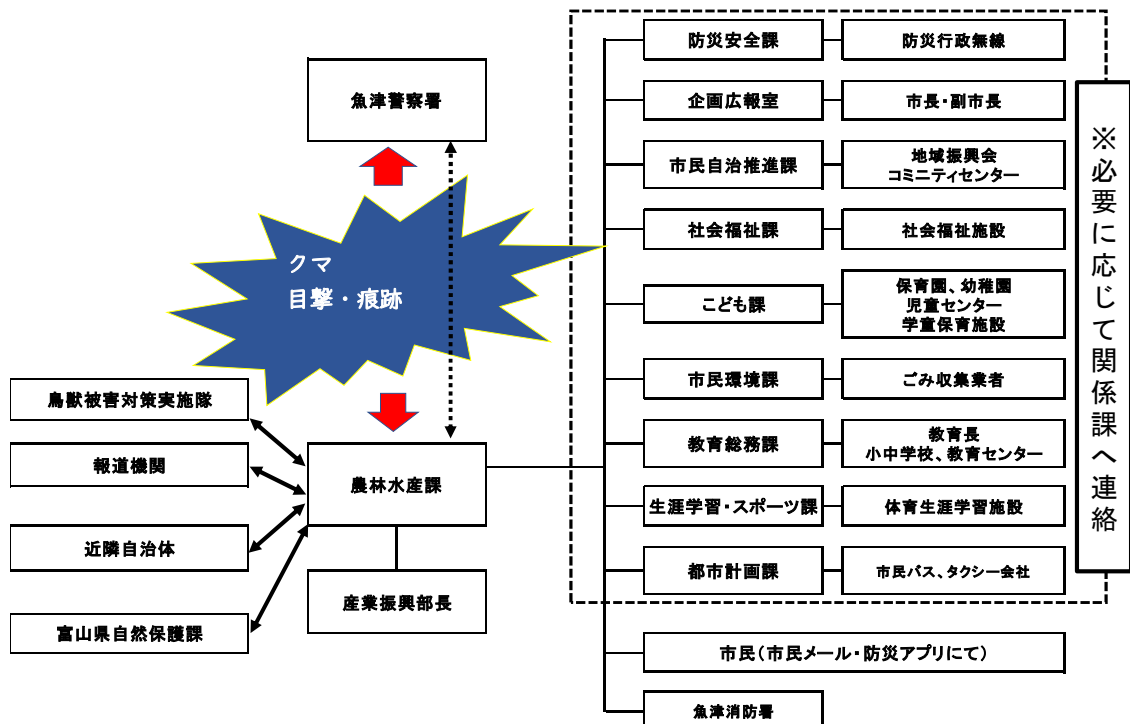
魚津警察署

クマ
目撃・痕跡

鳥獣被害対策実施隊

報道機関

近隣自治体

富山県自然保護課

農林水産課

産業振興部長

防災安全課 | 防災行政無線

企画広報室 | 市長・副市長

市民自治推進課 | 地域振興会 コミニティセンター

社会福祉課 | 社会福祉施設

こども課 | 保育園、幼稚園 児童センター 学童保育施設

市民環境課 | ごみ収集業者

教育総務課 | 教育長 小中学校、教育センター

生涯学習・スポーツ課 | 体育生涯学習施設

都市計画課 | 市民バス、タクシー会社

※必要に応じて関係課へ連絡

市民（市民メール・防災アプリにて）

魚津消防署